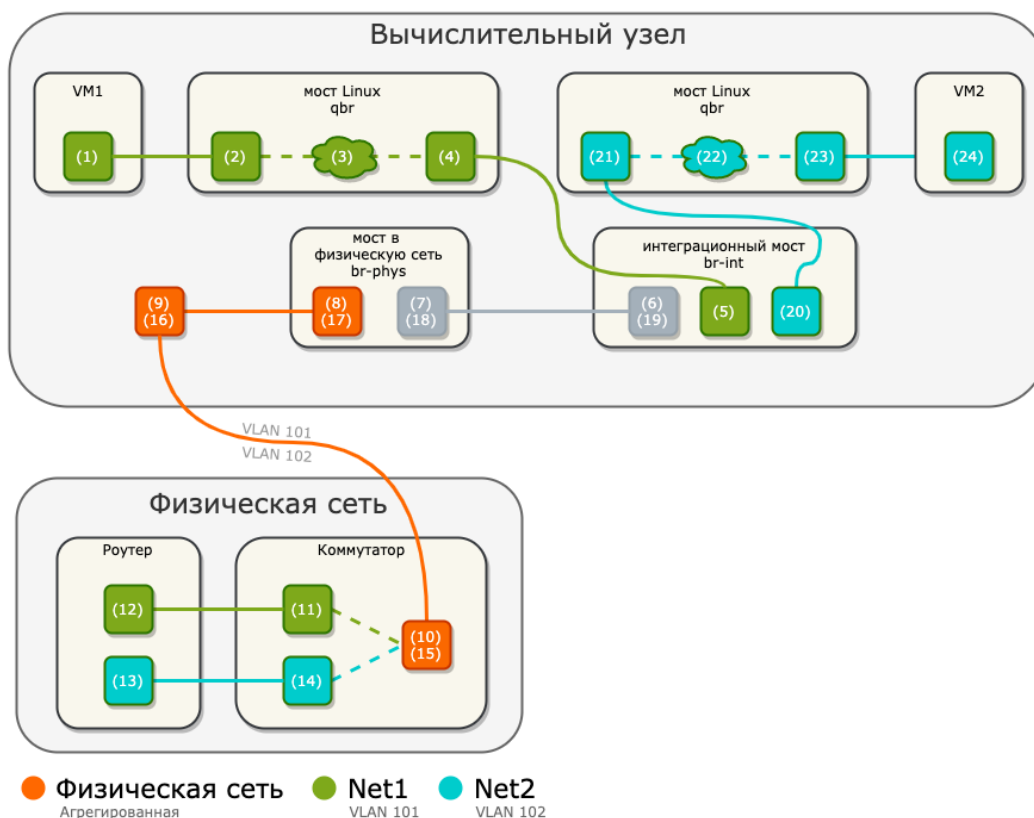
Вычислительный узел

VM1

(1)

мост Linux
qbr

(2)

(3)

(4)

мост Linux
qbr

(21)

(22)

(23)

VM2

(24)

мост в
физическую сеть
br-phys

(9)
(16)

(8)
(17)

(7)
(18)

интеграционный мост
br-int

(6)
(19)

(5)

(20)

VLAN 101
VLAN 102

Физическая сеть

Роутер

(12)

(13)

Коммутатор

(11)

(14)

(10)
(15)

Физическая сеть
Агрегированная

Net1
VLAN 101

Net2
VLAN 102